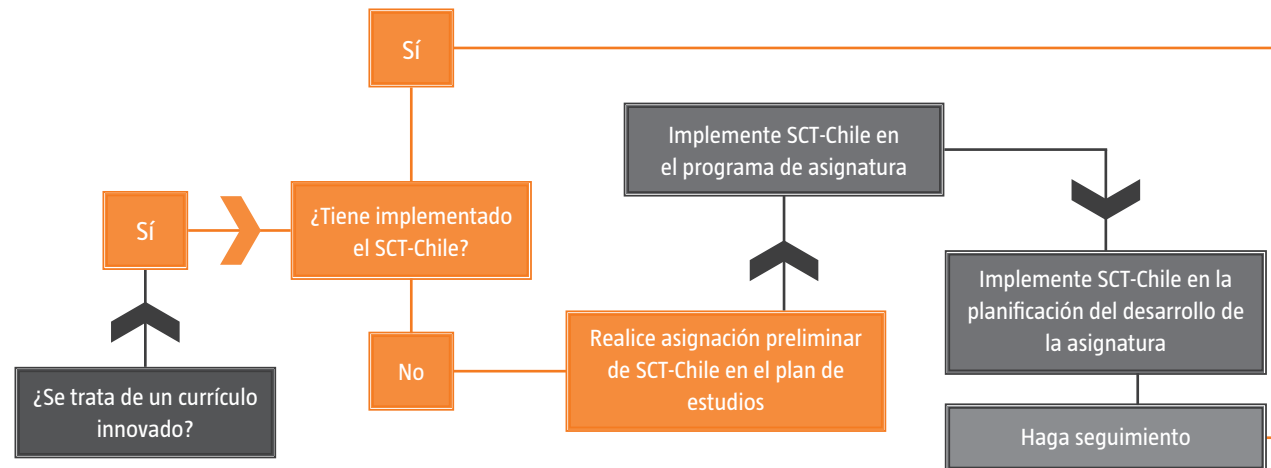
Sí

Implemente SCT-Chile en el programa de asignatura

Sí

¿Tiene implementado el SCT-Chile?

Implemente SCT-Chile en la planificación del desarrollo de la asignatura

No

Realice asignación preliminar de SCT-Chile en el plan de estudios

¿Se trata de un currículo innovado?

Haga seguimiento